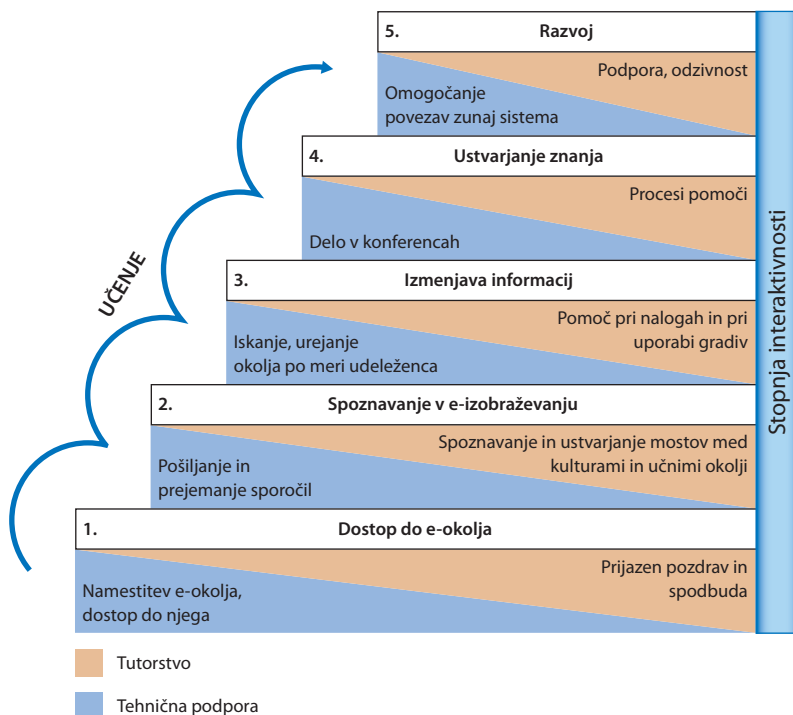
UČENJE

5. Razvoj

Podpora, odzivnost

Omogočanje povezav zunaj sistema

4. Ustvarjanje znanja

Procesi pomoči

Delo v konferencah

3. Izmenjava informacij

Pomoč pri nalogah in pri uporabi gradiv

Iskanje, urejanje okolja po meri udeleženca

2. Spoznavanje v e-izobraževanju

Spoznavanje in ustvarjanje mostov med kulturami in učnimi okolji

Pošiljanje in prejemanje sporočil

1. Dostop do e-okolja

Prijazen pozdrav in spodbuda

Namestitev e-okolja, dostop do njega

Stopnja interaktivnosti

Tutorstvo

Tehnična podpora